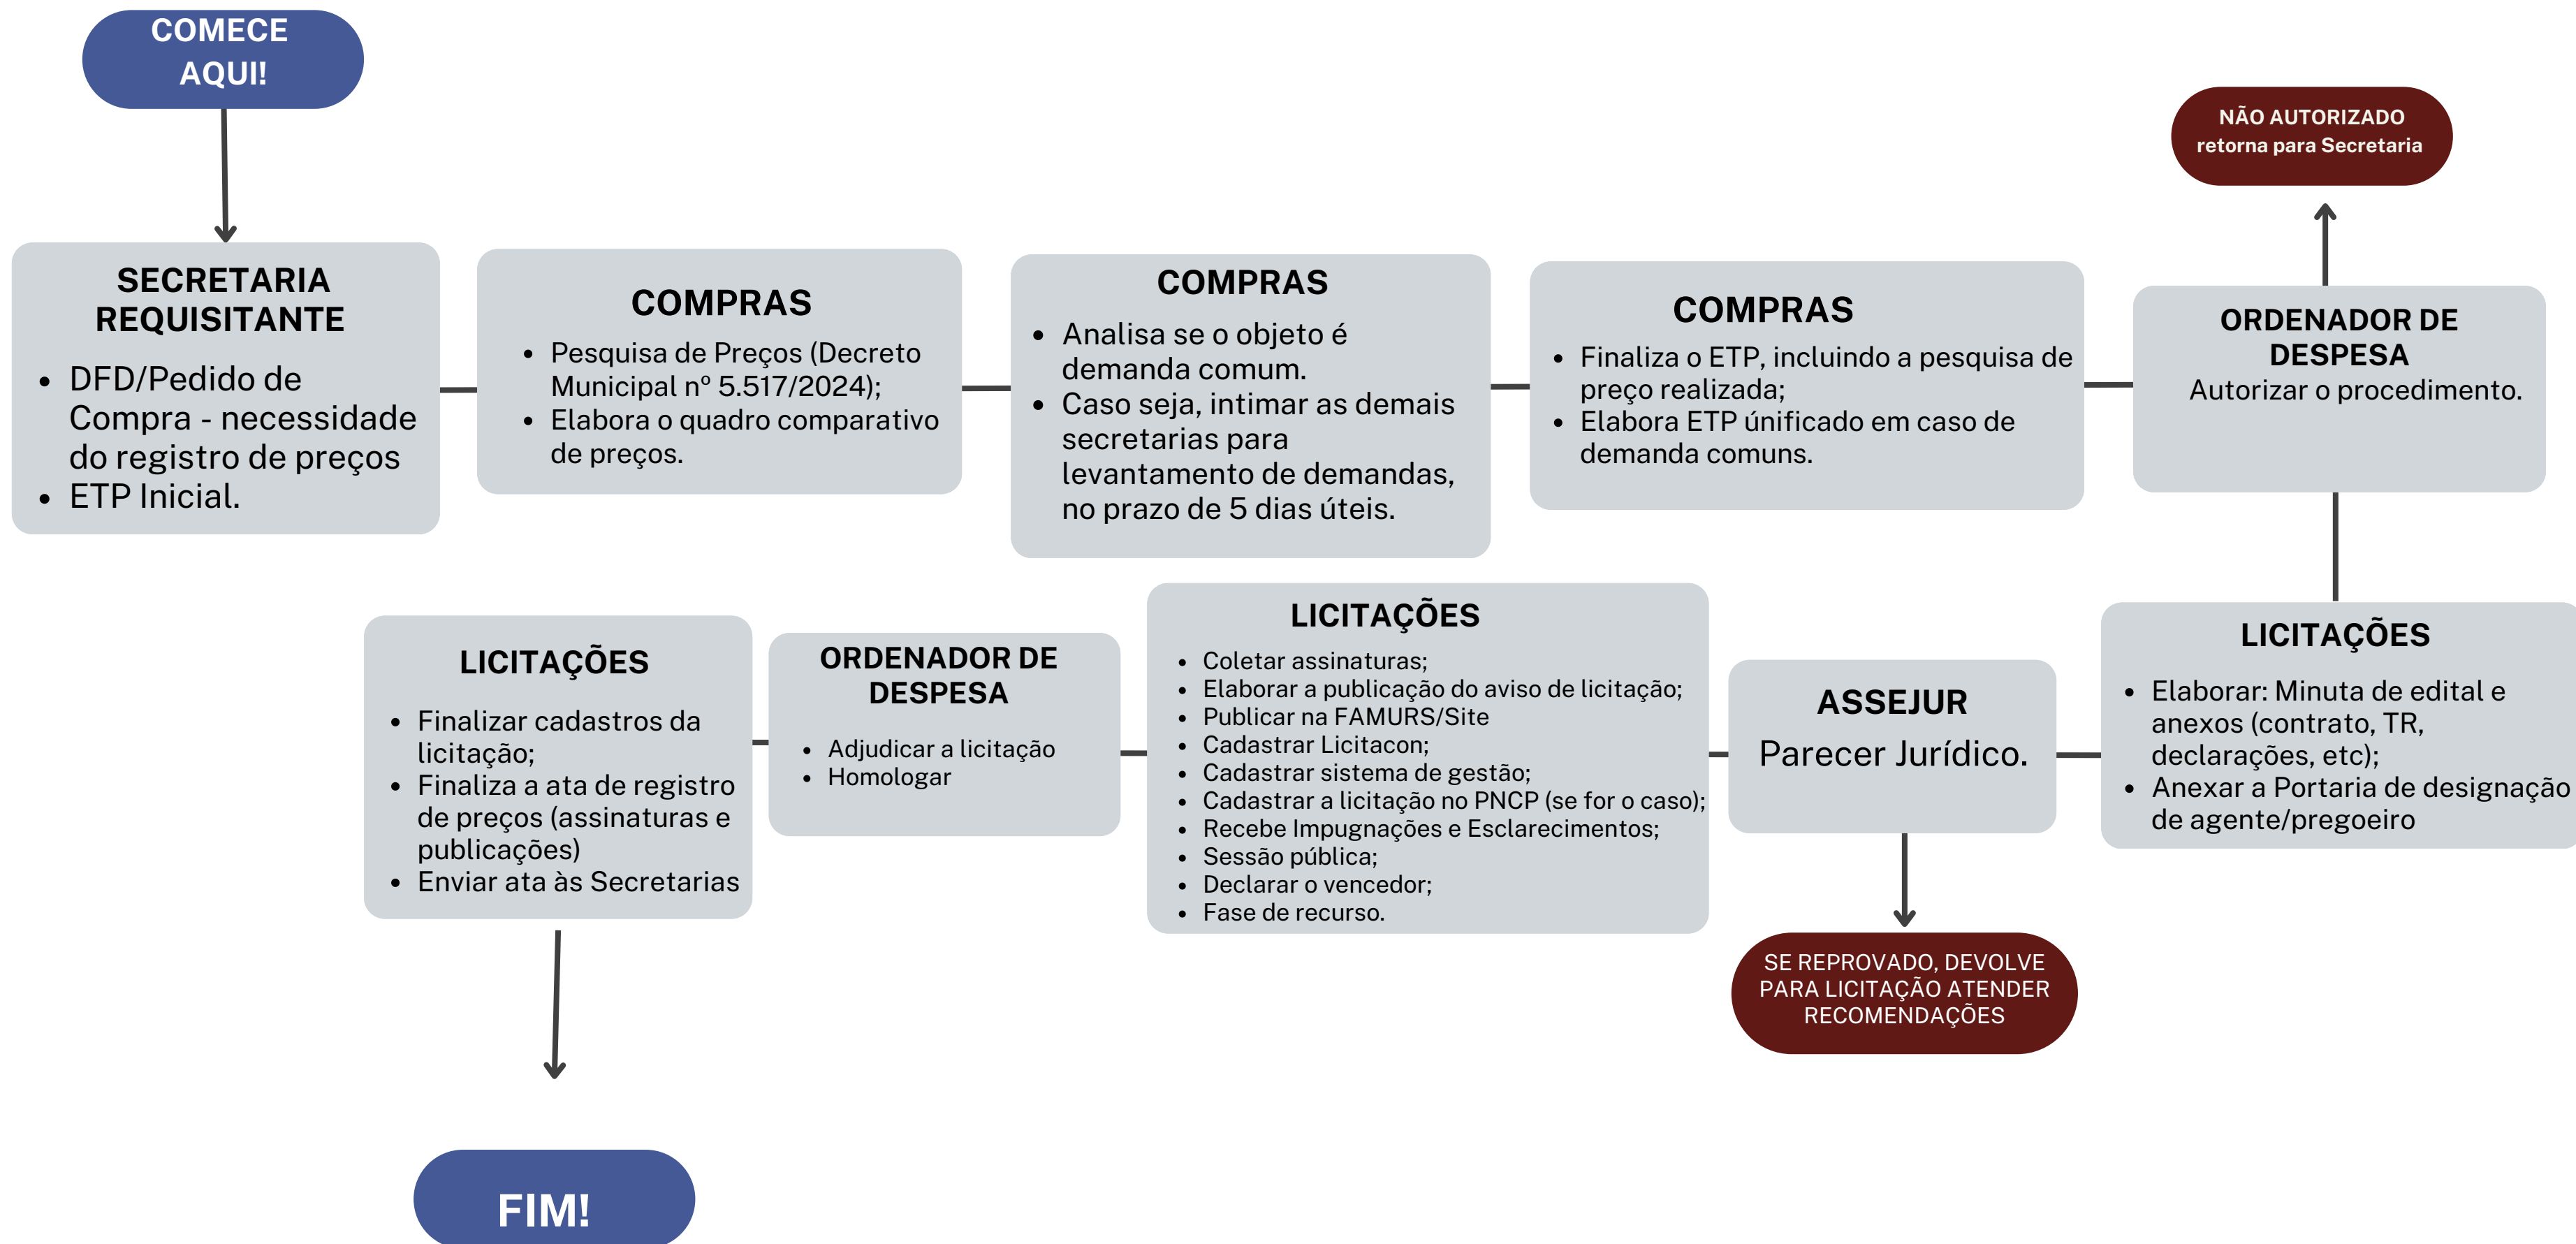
COMECE AQUI!

SECRETARIA REQUISITANTE

- DFD/Pedido de Compra - necessidade do registro de preços
- ETP Inicial.

COMPRAS

- Pesquisa de Preços (Decreto Municipal nº 5.517/2024);
- Elabora o quadro comparativo de preços.

COMPRAS

- Analisa se o objeto é demanda comum.
- Caso seja, intimar as demais secretarias para levantamento de demandas, no prazo de 5 dias úteis.

COMPRAS

- Finaliza o ETP, incluindo a pesquisa de preço realizada;
- Elabora ETP únificado em caso de demanda comuns.

NÃO AUTORIZADO retorna para Secretaria

ORDENADOR DE DESPESA
Autorizar o procedimento.

LICITAÇÕES

- Elaborar: Minuta de edital e anexos (contrato, TR, declarações, etc);
- Anexar a Portaria de designação de agente/pregoeiro

ASSEJUR
Parecer Jurídico.

SE REPROVADO, DEVOLVE PARA LICITAÇÃO ATENDER RECOMENDAÇÕES

LICITAÇÕES

- Coletar assinaturas;
- Elaborar a publicação do aviso de licitação;
- Publicar na FAMURS/Site
- Cadastrar Licitacon;
- Cadastrar sistema de gestão;
- Cadastrar a licitação no PNCP (se for o caso);
- Recebe Impugnações e Esclarecimentos;
- Sessão pública;
- Declarar o vencedor;
- Fase de recurso.

ORDENADOR DE DESPESA

- Adjudicar a licitação
- Homologar

LICITAÇÕES

- Finalizar cadastros da licitação;
- Finaliza a ata de registro de preços (assinaturas e publicações)
- Enviar ata às Secretarias

FIM!